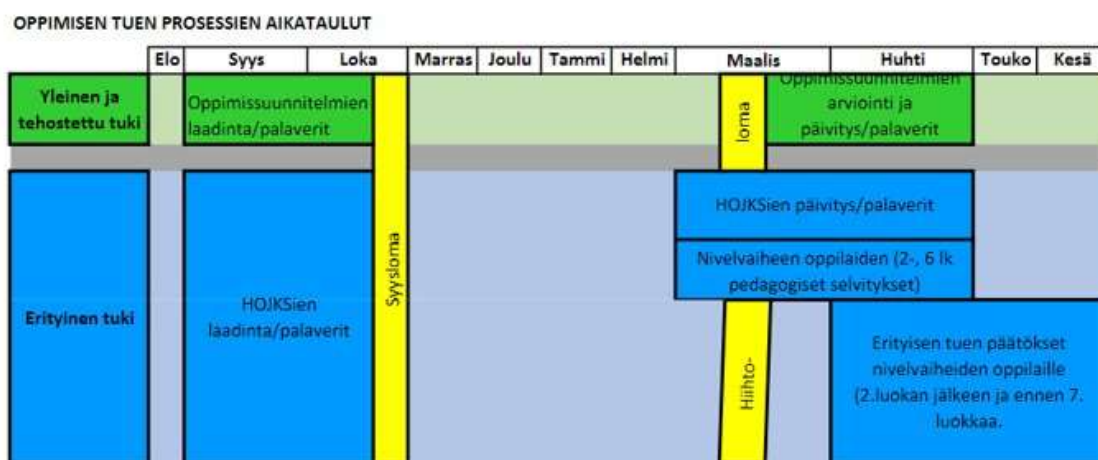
OPPIMISEN TUEN PROSESSIEN AIKATAULUT

| | Elo | Syys | Loka | Marras | Joulu | Tammi | Helmi | Maalis | Huhti | Touko | Kesä |
|---|---|---|---|---|---|---|---|---|---|---|---|

Yleinen ja tehostettu tuki

Oppimissuunnitelmien laadinta/palaverit

Oppimissuunnitelmien arviointi ja päivitys/palaverit

loma

Erityinen tuki

HOJKSien laadinta/palaverit

Syysloma

HOJKSien päivitys/palaverit

Nivelvaiheen oppilaiden (2-, 6 lk pedagogiset selvitykset)

Hiihto-

Erityisen tuen päätökset nivelvaiheiden oppilaille (2.luokan jälkeen ja ennen 7. luokkaa.